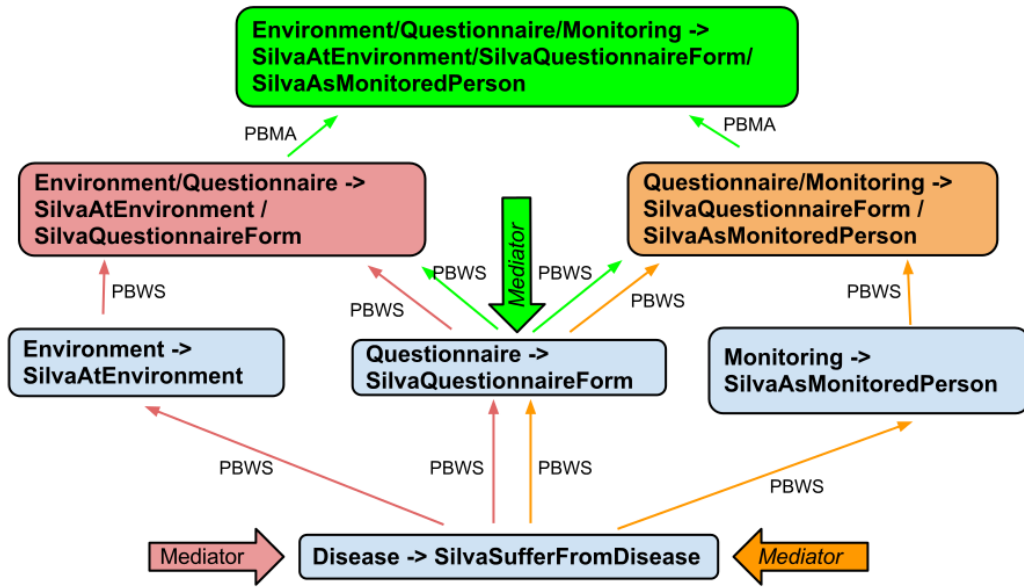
Environment/Questionnaire/Monitoring -> SilvaAtEnvironment/SilvaQuestionnaireForm/ SilvaAsMonitoredPerson

PBMA

PBMA

Environment/Questionnaire -> SilvaAtEnvironment / SilvaQuestionnaireForm

Mediator

Questionnaire/Monitoring -> SilvaQuestionnaireForm / SilvaAsMonitoredPerson

PBWS

PBWS

PBWS

PBWS

PBWS

PBWS

Environment -> SilvaAtEnvironment

Questionnaire -> SilvaQuestionnaireForm

Monitoring -> SilvaAsMonitoredPerson

PBWS

PBWS

PBWS

PBWS

Mediator

Disease -> SilvaSufferFromDisease

Mediator